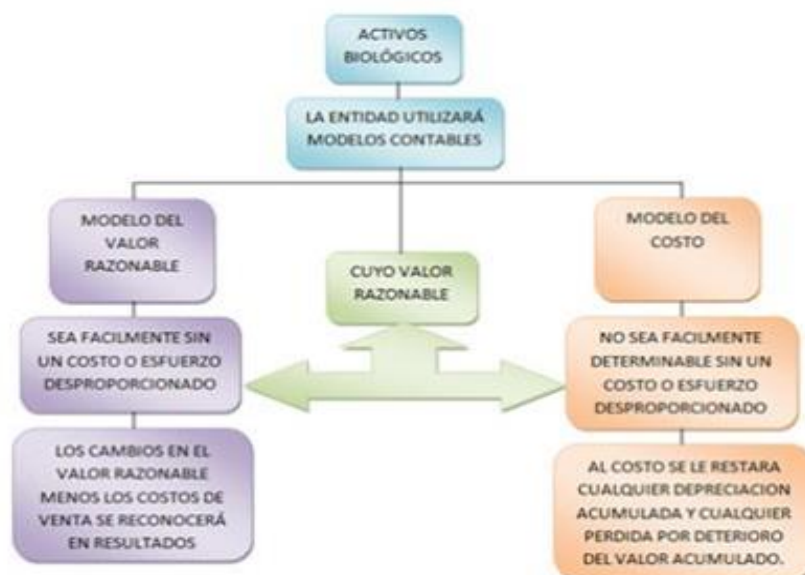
ACTIVOS BIOLÓGICOS

LA ENTIDAD UTILIZARÁ MODELOS CONTABLES

MODELO DEL VALOR RAZONABLE

SEA FACILMENTE SIN UN COSTO O ESFUERZO DESPROPORCIONADO

LOS CAMBIOS EN EL VALOR RAZONABLE MENOS LOS COSTOS DE VENTA SE RECONOCERÁ EN RESULTADOS

CUYO VALOR RAZONABLE

MODELO DEL COSTO

NO SEA FACILMENTE DETERMINABLE SIN UN COSTO O ESFUERZO DESPROPORCIONADO

AL COSTO SE LE RESTARA CUALQUIER DEPRECIACION ACUMULADA Y CUALQUIER PERDIDA POR DETERIORO DEL VALOR ACUMULADO.